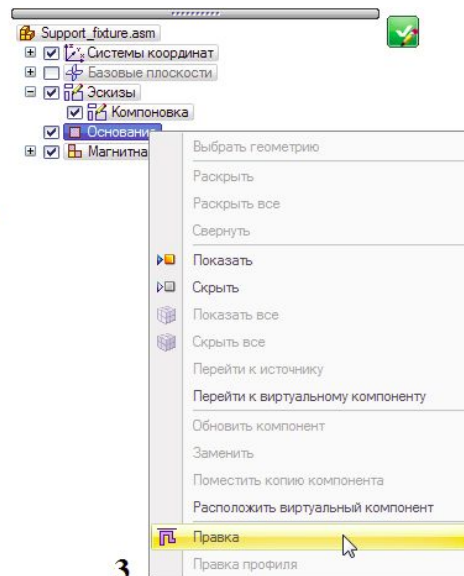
Support_fixture.asm
Системы координат
Базовые плоскости
Эскизы
Компоновка
Основание
Магнитна

Выбрать геометрию
Раскрыть
Раскрыть все
Свернуть
Показать
Скрыть
Показать все
Скрыть все
Перейти к источнику
Перейти к виртуальному компоненту
Обновить компонент
Заменить
Поместить копию компонента
Расположить виртуальный компонент
Правка
Правка профиля

3